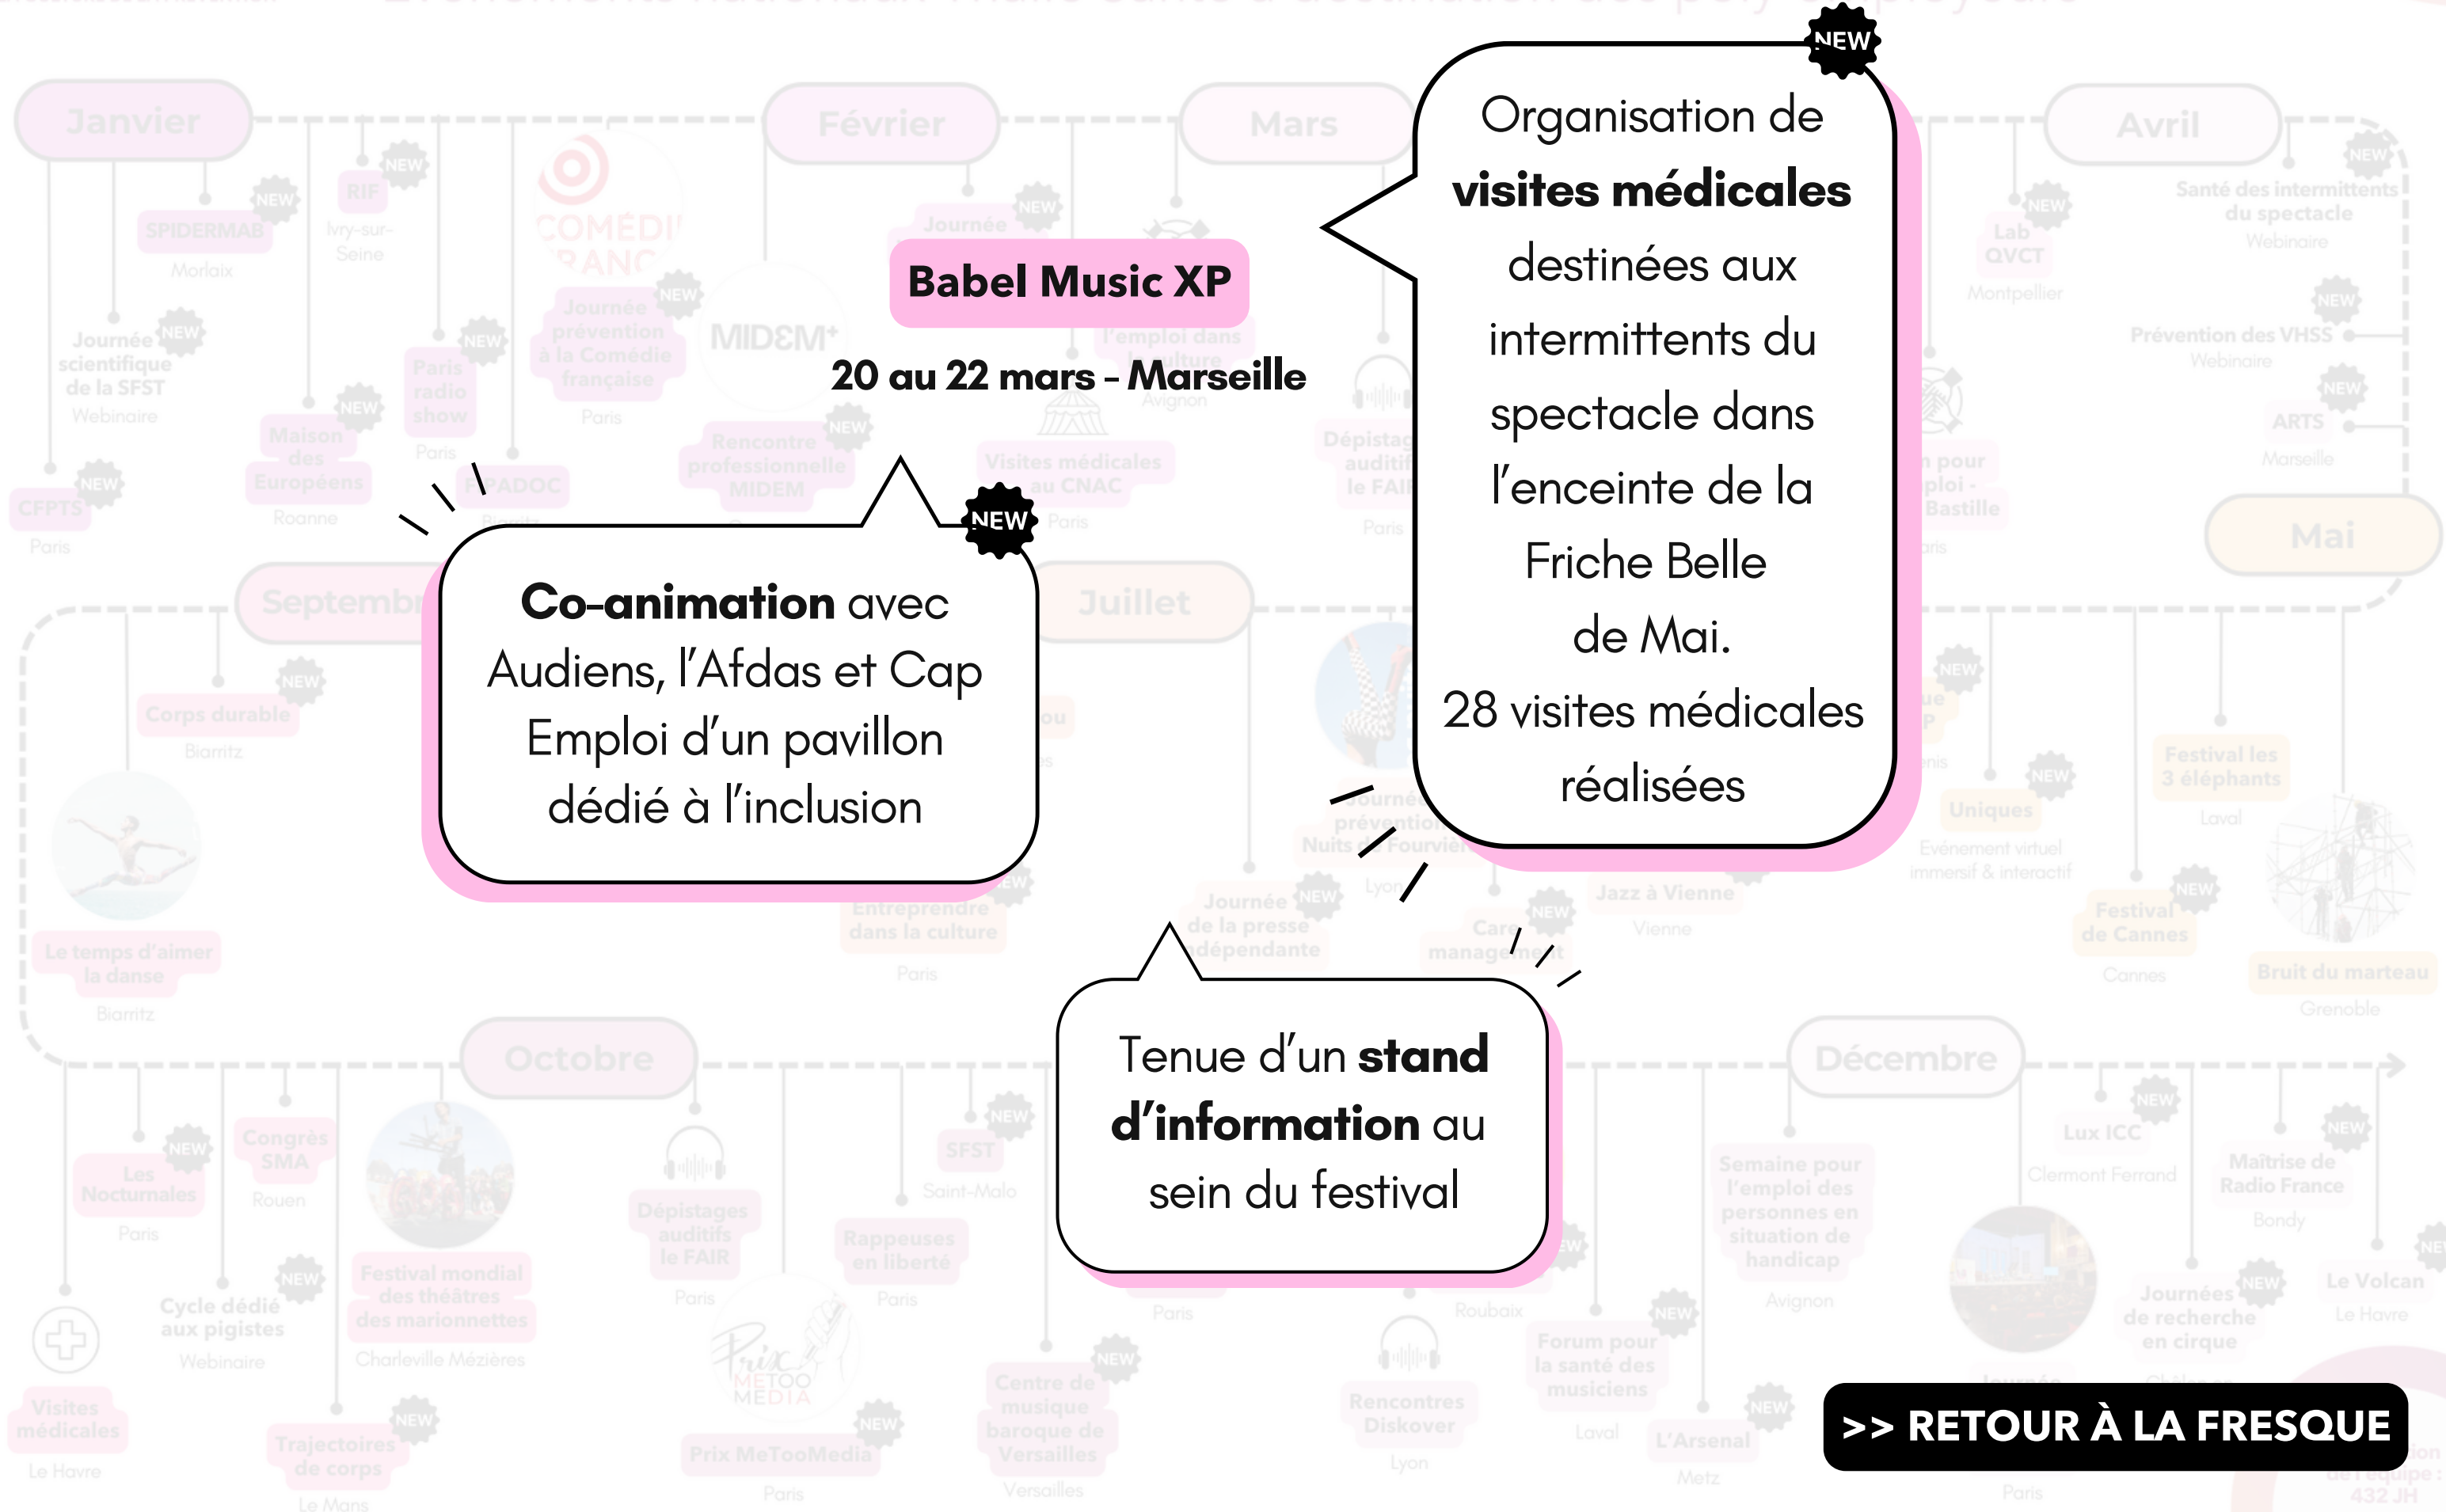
Babel Music XP

20 au 22 mars – Marseille

NEW

Organisation de **visites médicales** destinées aux intermittents du spectacle dans l'enceinte de la Friche Belle de Mai.

28 visites médicales réalisées

NEW

**Co-animation** avec Audiens, l'Afdas et Cap Emploi d'un pavillon dédié à l'inclusion

Tenue d'un **stand d'information** au sein du festival

>> RETOUR À LA FRESQUE